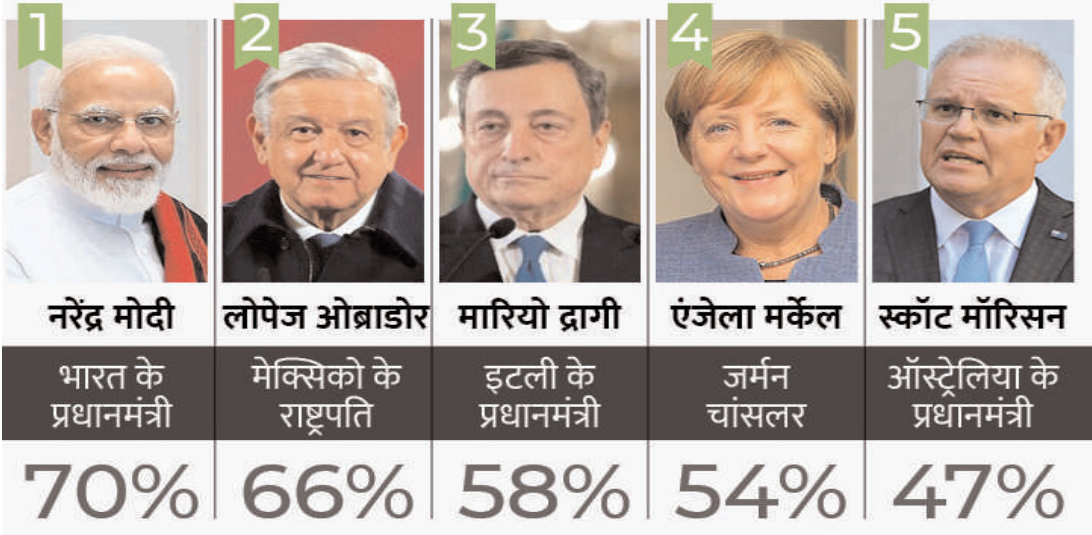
| 1 | 2 | 3 | 4 | 5 |
|---|---|---|---|---|
| नरेंद्र मोदी | लोपेज ओब्राडोर | मारियो द्रागी | एंजेला मर्केल | स्कॉट मॉरिसन |
| भारत के प्रधानमंत्री | मेक्सिको के राष्ट्रपति | इटली के प्रधानमंत्री | जर्मन चांसलर | ऑस्ट्रेलिया के प्रधानमंत्री |
| 70% | 66% | 58% | 54% | 47% |